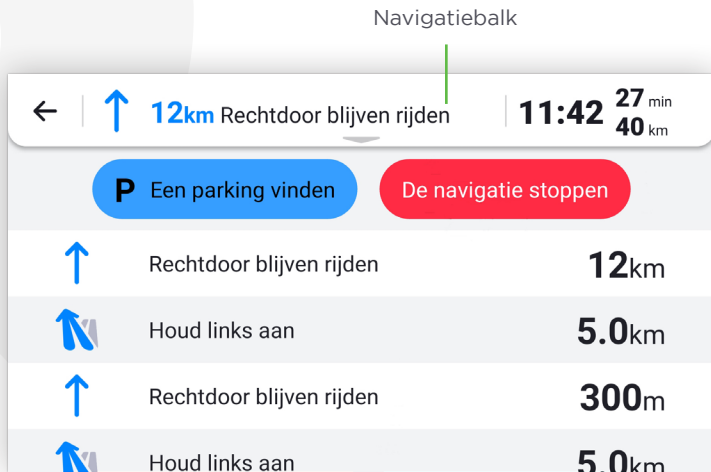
Navigatiebalk

12km Rechtdoor blijven rijden 11:42 27 min 40 km

P Een parking vinden

De navigatie stoppen

Rechtdoor blijven rijden 12km

Houd links aan 5.0km

Rechtdoor blijven rijden 300m

Houd links aan 5.0km